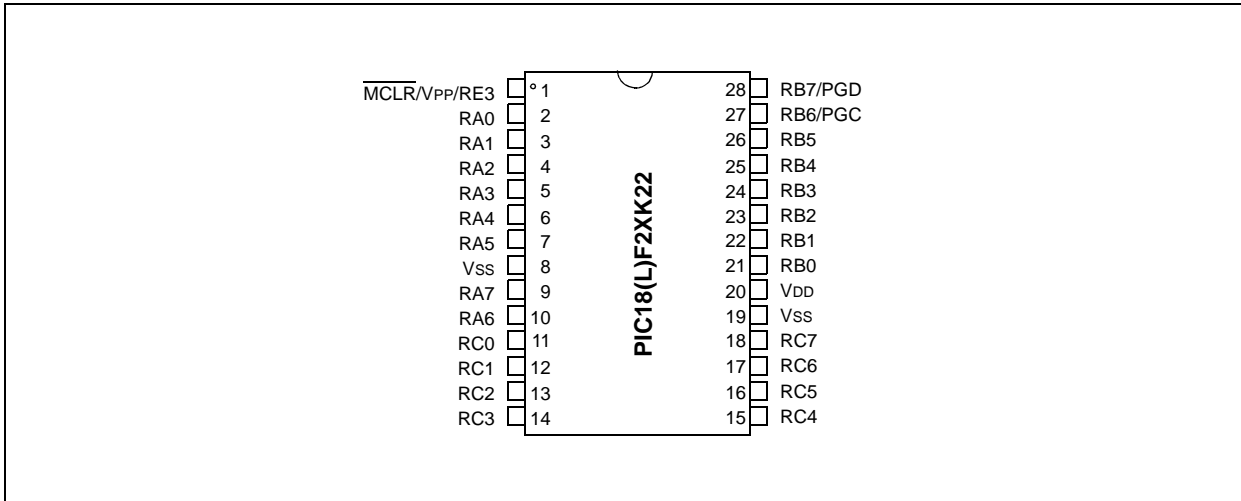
$\overline{MCLR}$/VPP/RE3 1
RA0 2
RA1 3
RA2 4
RA3 5
RA4 6
RA5 7
VSS 8
RA7 9
RA6 10
RC0 11
RC1 12
RC2 13
RC3 14

PIC18(L)F2XK22

28 RB7/PGD
27 RB6/PGC
26 RB5
25 RB4
24 RB3
23 RB2
22 RB1
21 RB0
20 VDD
19 VSS
18 RC7
17 RC6
16 RC5
15 RC4